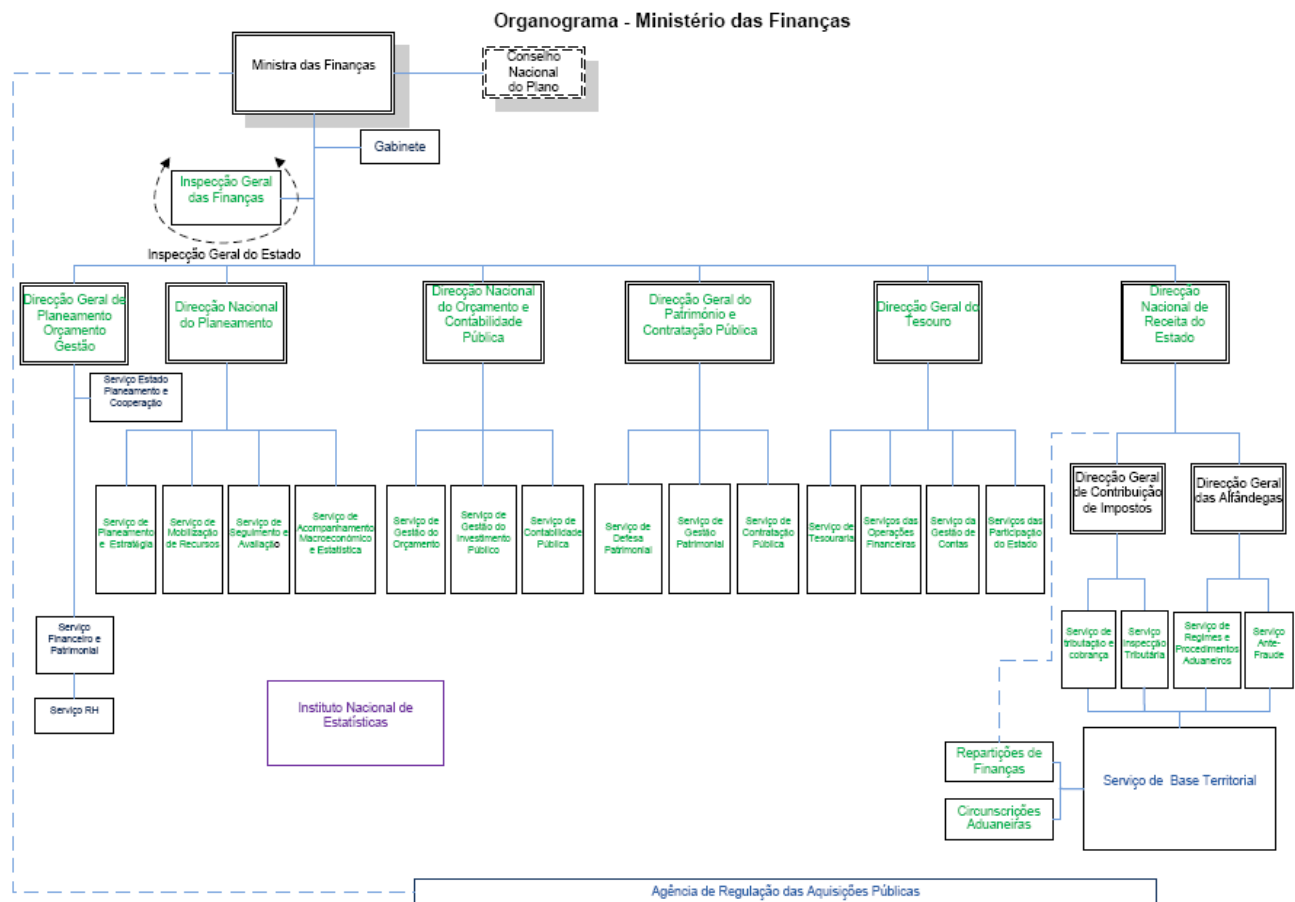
Organograma - Ministério das Finanças

Ministra das Finanças

Conselho Nacional do Plano

Gabinete

Inspecção Geral das Finanças

Inspecção Geral do Estado

Direcção Geral de Planeamento Orçamento Gestão

Direcção Nacional do Planeamento

Direcção Nacional do Orçamento e Contabilidade Pública

Direcção Geral do Património e Contratação Pública

Direcção Geral do Tesouro

Direcção Nacional de Receita do Estado

Serviço Estado Planeamento e Cooperação

Serviço de Planeamento e Estratégia

Serviço de Mobilização de Recursos

Serviço de Seguimento e Avaliação

Serviço de Acompanhamento Macroeconómico e Estatística

Serviço de Gestão do Orçamento

Serviço de Gestão do Investimento Público

Serviço de Contabilidade Pública

Serviço de Defesa Patrimonial

Serviço de Gestão Patrimonial

Serviço de Contratação Pública

Serviço de Tesouraria

Serviços das Operações Financeiras

Serviço da Gestão de Contas

Serviços das Participação do Estado

Direcção Geral de Contribuição de Impostos

Direcção Geral das Alfândegas

Serviço de tributação e cobrança

Serviço Inspecção Tributária

Serviço de Regimes e Procedimentos Aduaneiros

Serviço Anti-Fraude

Serviço Financeiro e Patrimonial

Serviço RH

Instituto Nacional de Estatísticas

Repartições de Finanças

Circunscrições Aduaneiras

Serviço de Base Territorial

Agência de Regulação das Aquisições Públicas